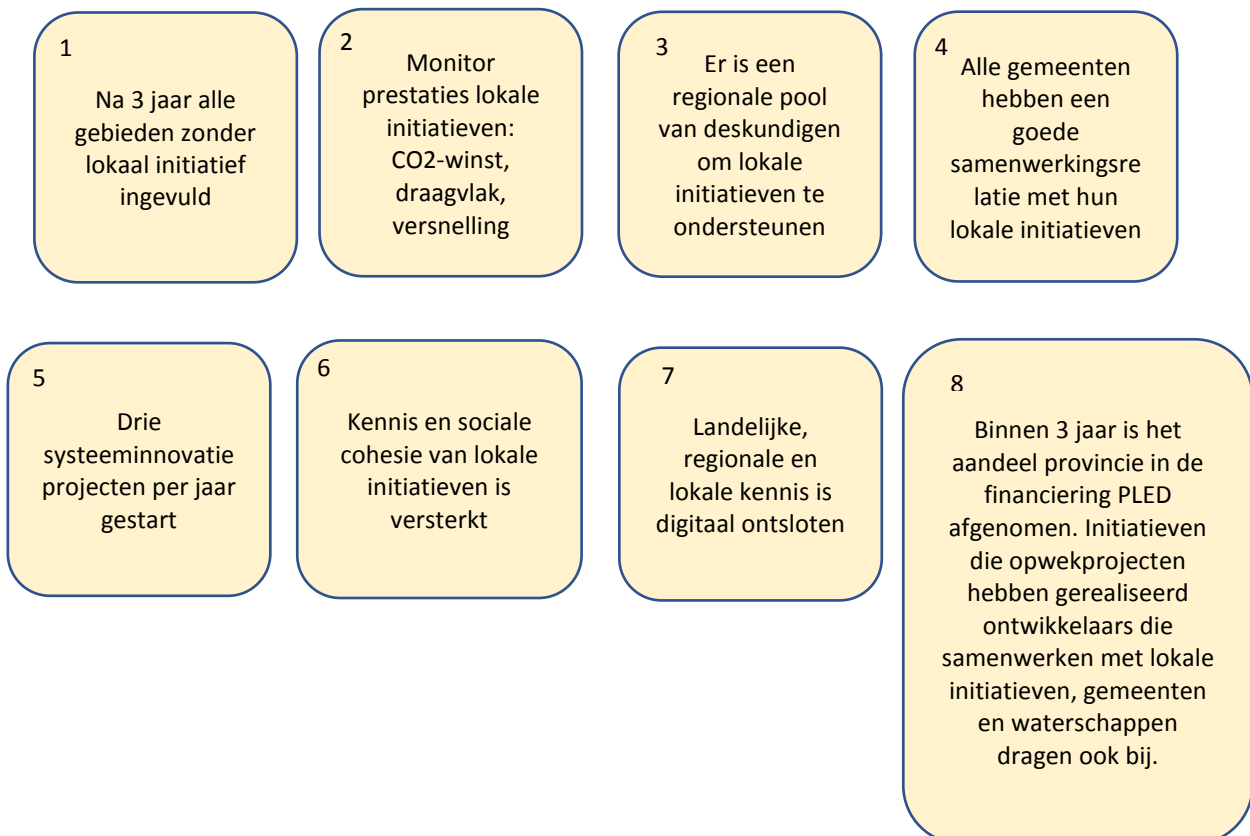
1

Na 3 jaar alle gebieden zonder lokaal initiatief ingevuld

2

Monitor prestaties lokale initiatieven: CO2-winst, draagvlak, versnelling

3

Er is een regionale pool van deskundigen om lokale initiatieven te ondersteunen

4

Alle gemeenten hebben een goede samenwerkingsrelatie met hun lokale initiatieven

5

Drie systeeminnovatie projecten per jaar gestart

6

Kennis en sociale cohesie van lokale initiatieven is versterkt

7

Landelijke, regionale en lokale kennis is digitaal ontsloten

8

Binnen 3 jaar is het aandeel provincie in de financiering PLED afgenomen. Initiatieven die opwekprojecten hebben gerealiseerd ontwikkelaars die samenwerken met lokale initiatieven, gemeenten en waterschappen dragen ook bij.